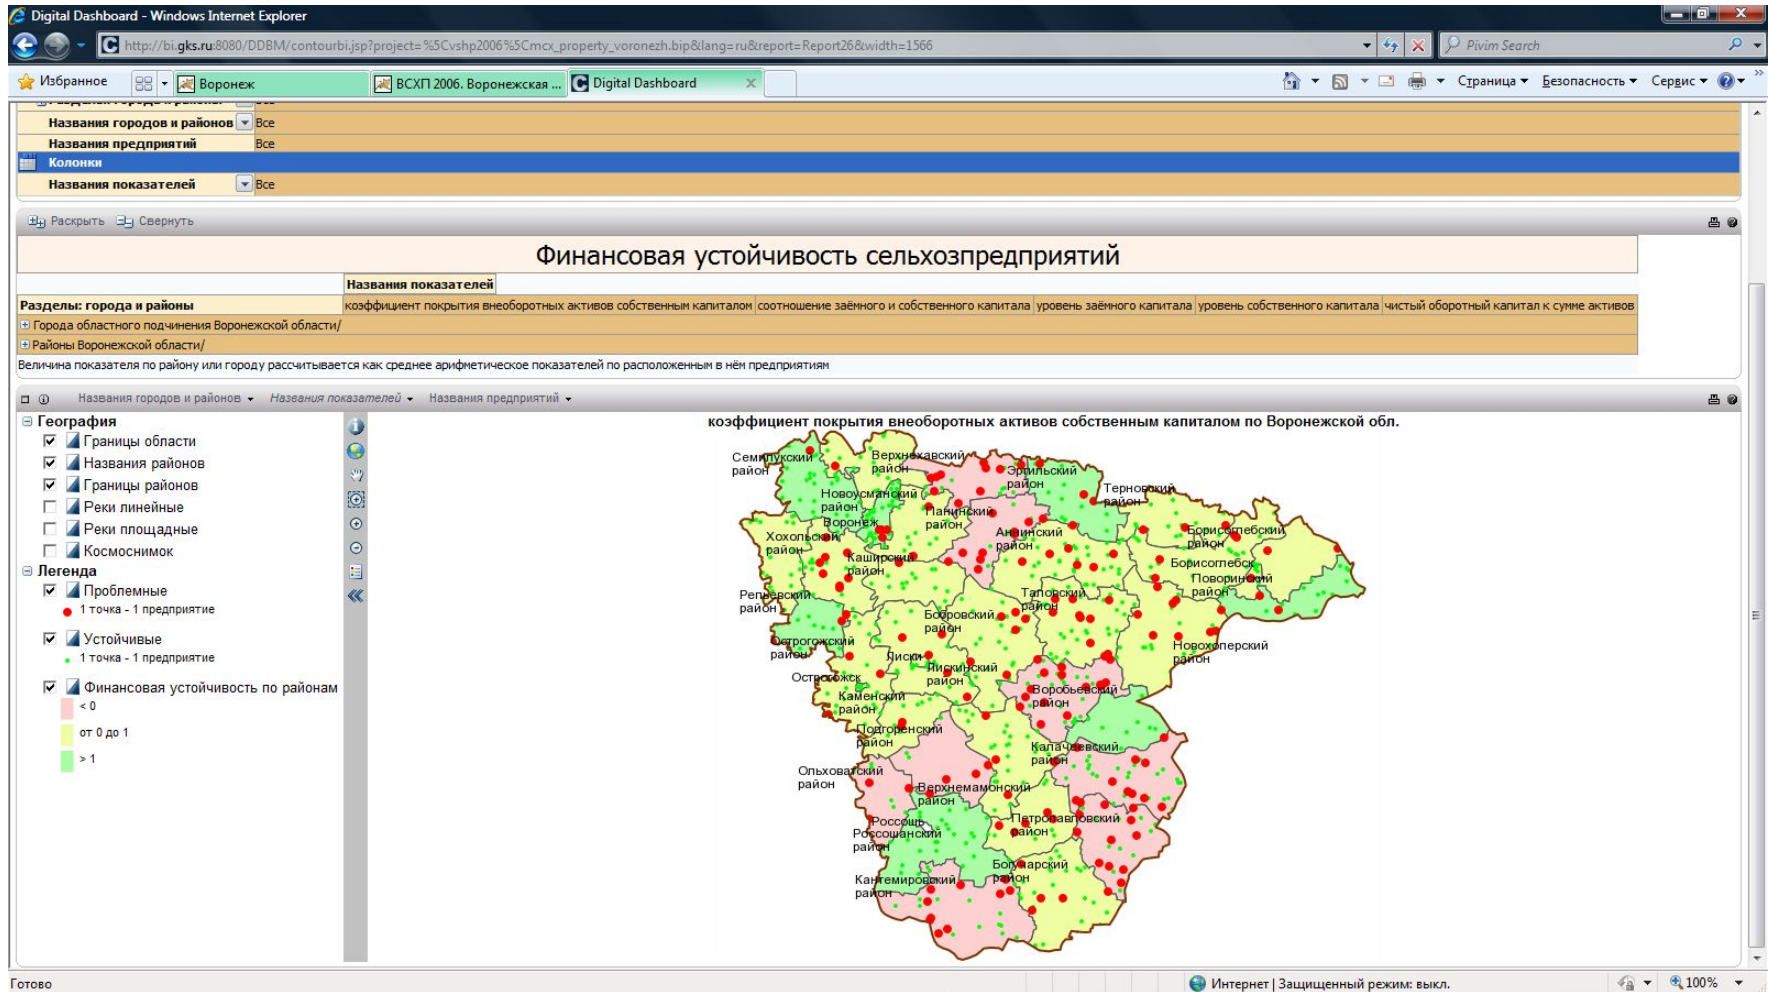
Digital Dashboard - Windows Internet Explorer

http://bi.gks.ru:8080/DDBM/contourbi.jsp?project=%5Cvshp2006%5Cmcx_property_voronezh.bip&lang=ru&report=Report26&width=1566

Pivim Search

Избранное | Воронеж | ВСХП 2006. Воронежская ... | Digital Dashboard

Страница ▾ Безопасность ▾ Сервис ▾

Названия городов и районов | Все
Названия предприятий | Все
Колонки
Названия показателей | Все

Раскрыть Свернуть

Финансовая устойчивость сельхозпредприятий

| | Названия показателей | | | | |
|---|---|---|---|---|---|
| Разделы: города и районы | коэффициент покрытия внеоборотных активов собственным капиталом | соотношение заёмного и собственного капитала | уровень заёмного капитала | уровень собственного капитала | чистый оборотный капитал к сумме активов |
| Города областного подчинения Воронежской области/ | | | | | |
| Районы Воронежской области/ | | | | | |

Величина показателя по району или городу рассчитывается как среднее арифметическое показателей по расположенным в нём предприятиям

Названия городов и районов ▾ Названия показателей ▾ Названия предприятий ▾

География
Границы области
Названия районов
Границы районов
Реки линейные
Реки площадные
Космоснимок
Легенда
Проблемные
1 точка - 1 предприятие
Устойчивые
1 точка - 1 предприятие
Финансовая устойчивость по районам
< 0
от 0 до 1
> 1

коэффициент покрытия внеоборотных активов собственным капиталом по Воронежской обл.

Семилукский район
Верхнехавский район
Эртильский район
Терновский район
Новоусманский район
Панинский район
Воронеж
Хохольский район
Аннинский район
Борисоглебский район
Каширский район
Борисоглебск
Поворинский район
Репьевский район
Таловский район
Бобровский район
Острогожский район
Лиски
Лискинский район
Новохоперский район
Острогожск
Каменский район
Воробьевский район
Подгоренский район
Калачеевский район
Ольховатский район
Верхнемамонский район
Россошь
Петропавловский район
Россошанский район
Богучарский район
Кантемировский район

Готово
Интернет | Защищенный режим: выкл.
100%